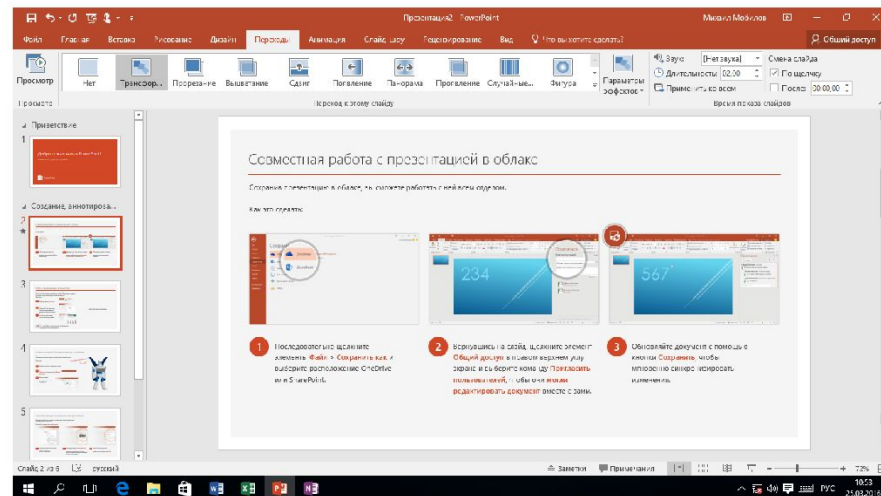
Презентация2 - PowerPoint
Михаил Мойкин
Файл Главная Вставка Рисование Дизайн Переходы Анимация Слайд-шоу Рецензирование Вид Что вы хотите сделать?
Общий доступ
Просмотр
Нет Трансфор... Подрезание Выцветание Сдвиг Появление Панорама Проявление Случайные... Фигура
Параметры эффектов
Звук: [Нет звука]
Длительность: 02,00
Применить ко всем
Смена слайда
По щелчку
После: 00:00,00
Просмотр
Переход к этому слайду
Время показа слайдов
Приветствие
1
Создание, аннотирова...
2
3
4
5
Совместная работа с презентацией в облаке
Сохраните презентацию в облаке, чтобы сможете работать с ней всем отделом.
Как это сделать:
234
567
1
Последовательно щелкните элементы Файл > Сохранить как и выберите расположение OneDrive или SharePoint.
2
Вернувшись на слайд, щелкните элемент Общий доступ в правом верхнем углу экрана и выберите команду Пригласить пользователей, чтобы они могли редактировать документ вместе с вами.
3
Обновляйте документ с помощью кнопки Сохранить, чтобы мгновенно синхронизировать изменения.
Слайд 2 из 6
русский
Заметки
Примечания
73%
РУС
10:53
25.03.2016